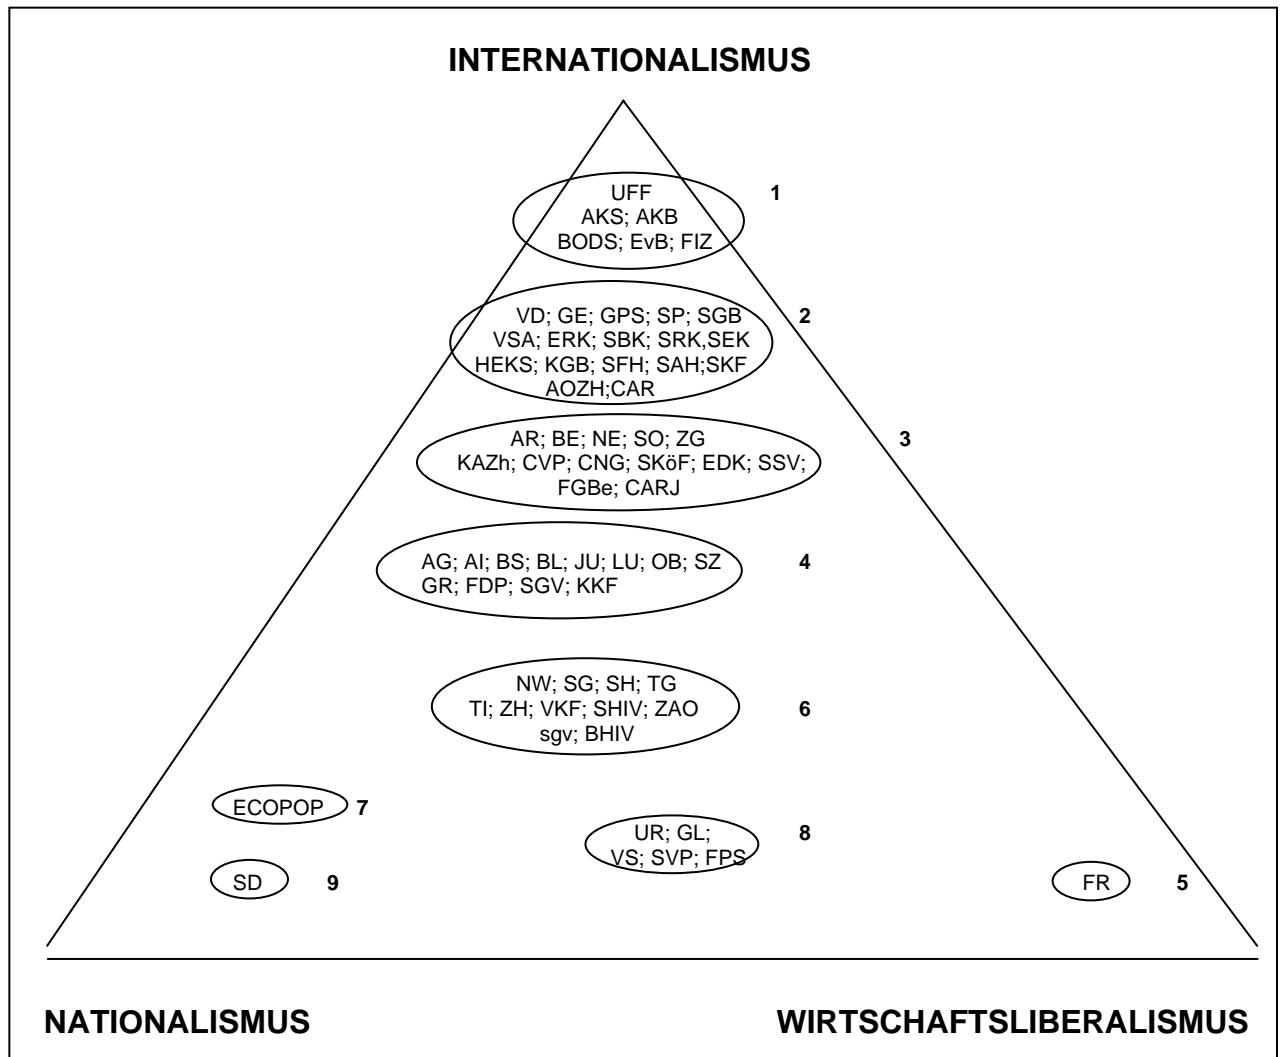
INTERNATIONALISMUS

UFF
AKS; AKB
BODS; EvB; FIZ
1

VD; GE; GPS; SP; SGB
VSA; ERK; SBK; SRK,SEK
HEKS; KGB; SFH; SAH;SKF
AOZH;CAR
2

AR; BE; NE; SO; ZG
KAZh; CVP; CNG; SKöF; EDK; SSV;
FGBe; CARJ
3

AG; AI; BS; BL; JU; LU; OB; SZ
GR; FDP; SGV; KKF
4

NW; SG; SH; TG
TI; ZH; VKF; SHIV; ZAO
sgv; BHIV
6

ECOPOP 7

UR; GL;
VS; SVP; FPS
8

SD 9

FR 5

NATIONALISMUS

WIRTSCHAFTSLIBERALISMUS